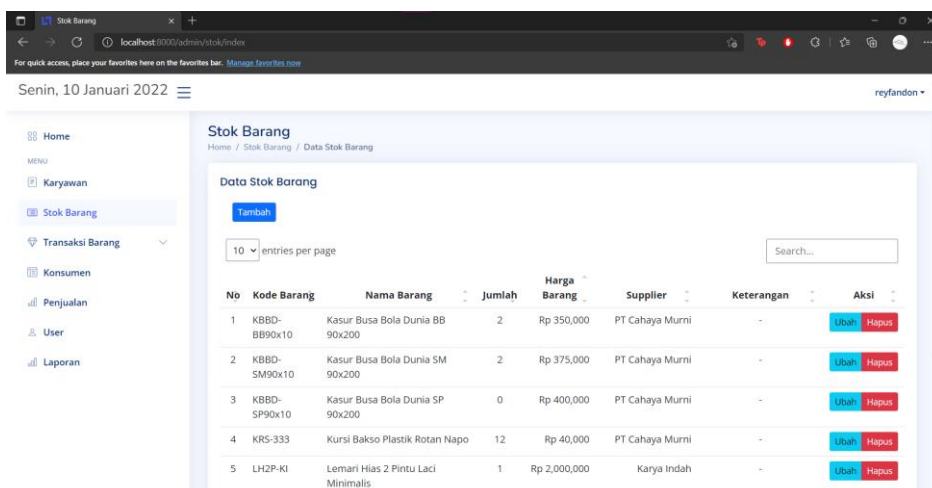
Stok Barang
localhost:8000/admin/stok/index
For quick access, place your favorites here on the favorites bar. Manage favorites now

Senin, 10 Januari 2022

reyfandon

Home
MENU
Karyawan
Stok Barang
Transaksi Barang
Konsumen
Penjualan
User
Laporan

Stok Barang
Home / Stok Barang / Data Stok Barang

Data Stok Barang

Tambah

10 entries per page

Search...

| No | Kode Barang | Nama Barang | Jumlah | Harga Barang | Supplier | Keterangan | Aksi |
|---|---|---|---|---|---|---|---|
| 1 | KBBD-BB90x10 | Kasur Busa Bola Dunia BB 90x200 | 2 | Rp 350,000 | PT Cahaya Murni | - | Ubah Hapus |
| 2 | KBBD-SM90x10 | Kasur Busa Bola Dunia SM 90x200 | 2 | Rp 375,000 | PT Cahaya Murni | - | Ubah Hapus |
| 3 | KBBD-SP90x10 | Kasur Busa Bola Dunia SP 90x200 | 0 | Rp 400,000 | PT Cahaya Murni | - | Ubah Hapus |
| 4 | KRS-333 | Kursi Bakso Plastik Rotan Napo | 12 | Rp 40,000 | PT Cahaya Murni | - | Ubah Hapus |
| 5 | LH2P-KI | Lemari Hias 2 Pintu Laci Minimalis | 1 | Rp 2,000,000 | Karya Indah | - | Ubah Hapus |